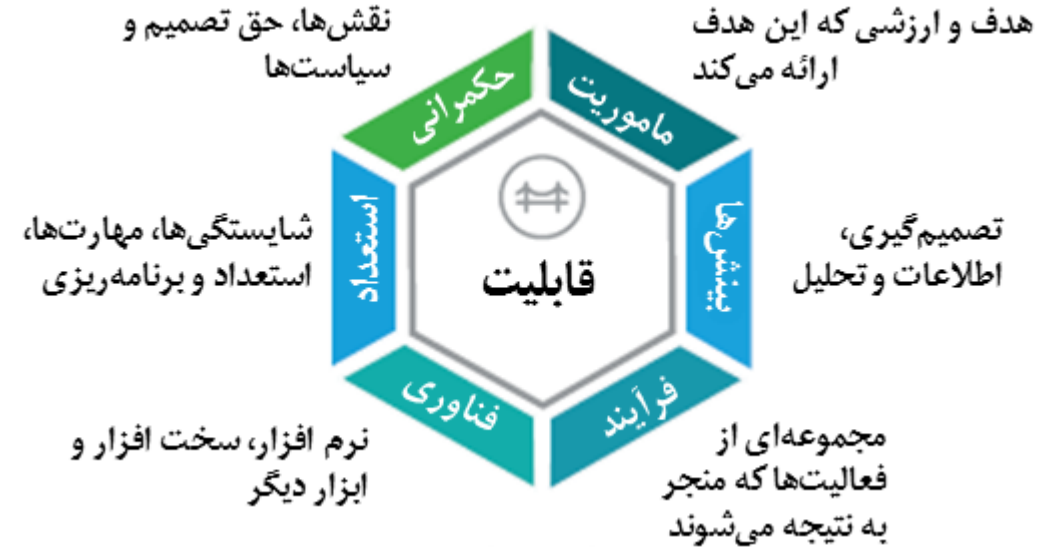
نقش‌ها، حق تصمیم و سیاست‌ها

حکمرانی

ماموریت

هدف و ارزشی که این هدف ارائه می‌کند

استعداد

شایستگی‌ها، مهارت‌ها، استعداد و برنامه‌ریزی

قابلیت

بینش‌ها

تصمیم‌گیری، اطلاعات و تحلیل

فناوری

نرم افزار، سخت افزار و ابزار دیگر

فرآیند

مجموعه‌ای از فعالیت‌ها که منجر به نتیجه می‌شوند